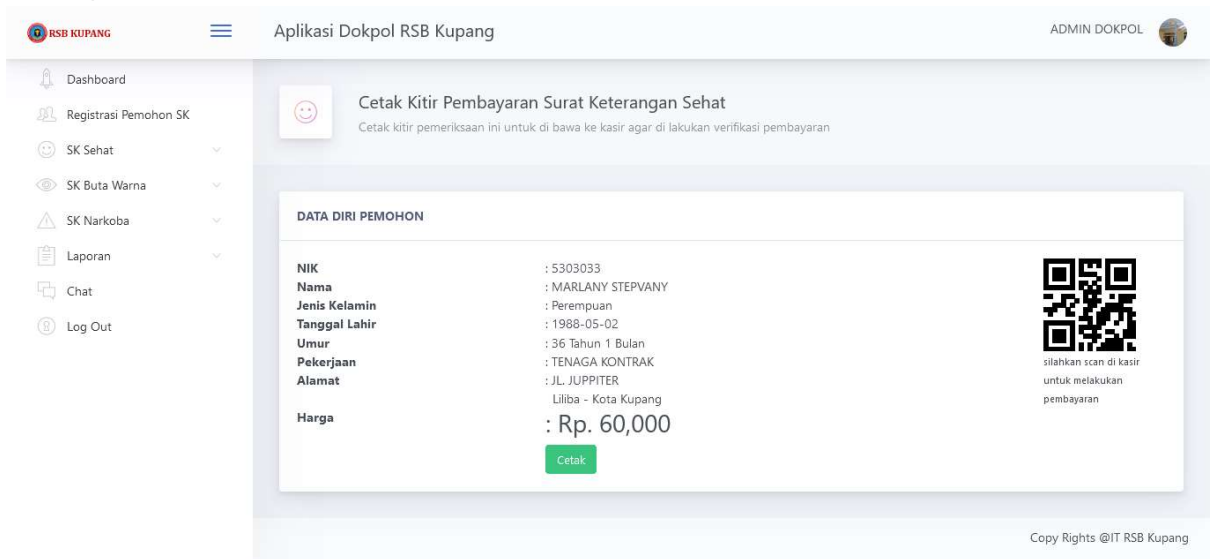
RSB KUPANG

Aplikasi Dokpol RSB Kupang

ADMIN DOKPOL

Dashboard
Registrasi Pemohon SK
SK Sehat
SK Buta Warna
SK Narkoba
Laporan
Chat
Log Out

Cetak Kitir Pembayaran Surat Keterangan Sehat

Cetak kitir pemeriksaan ini untuk di bawa ke kasir agar di lakukan verifikasi pembayaran

DATA DIRI PEMOHON

| | |
|---|---|
| NIK | : 5303033 |
| Nama | : MARLANY STEPVANY |
| Jenis Kelamin | : Perempuan |
| Tanggal Lahir | : 1988-05-02 |
| Umur | : 36 Tahun 1 Bulan |
| Pekerjaan | : TENAGA KONTRAK |
| Alamat | : JL. JUPPITER Liliba - Kota Kupang |
| Harga | : Rp. 60,000 |

Cetak

silahkan scan di kasir untuk melakukan pembayaran

Copy Rights @IT RSB Kupang